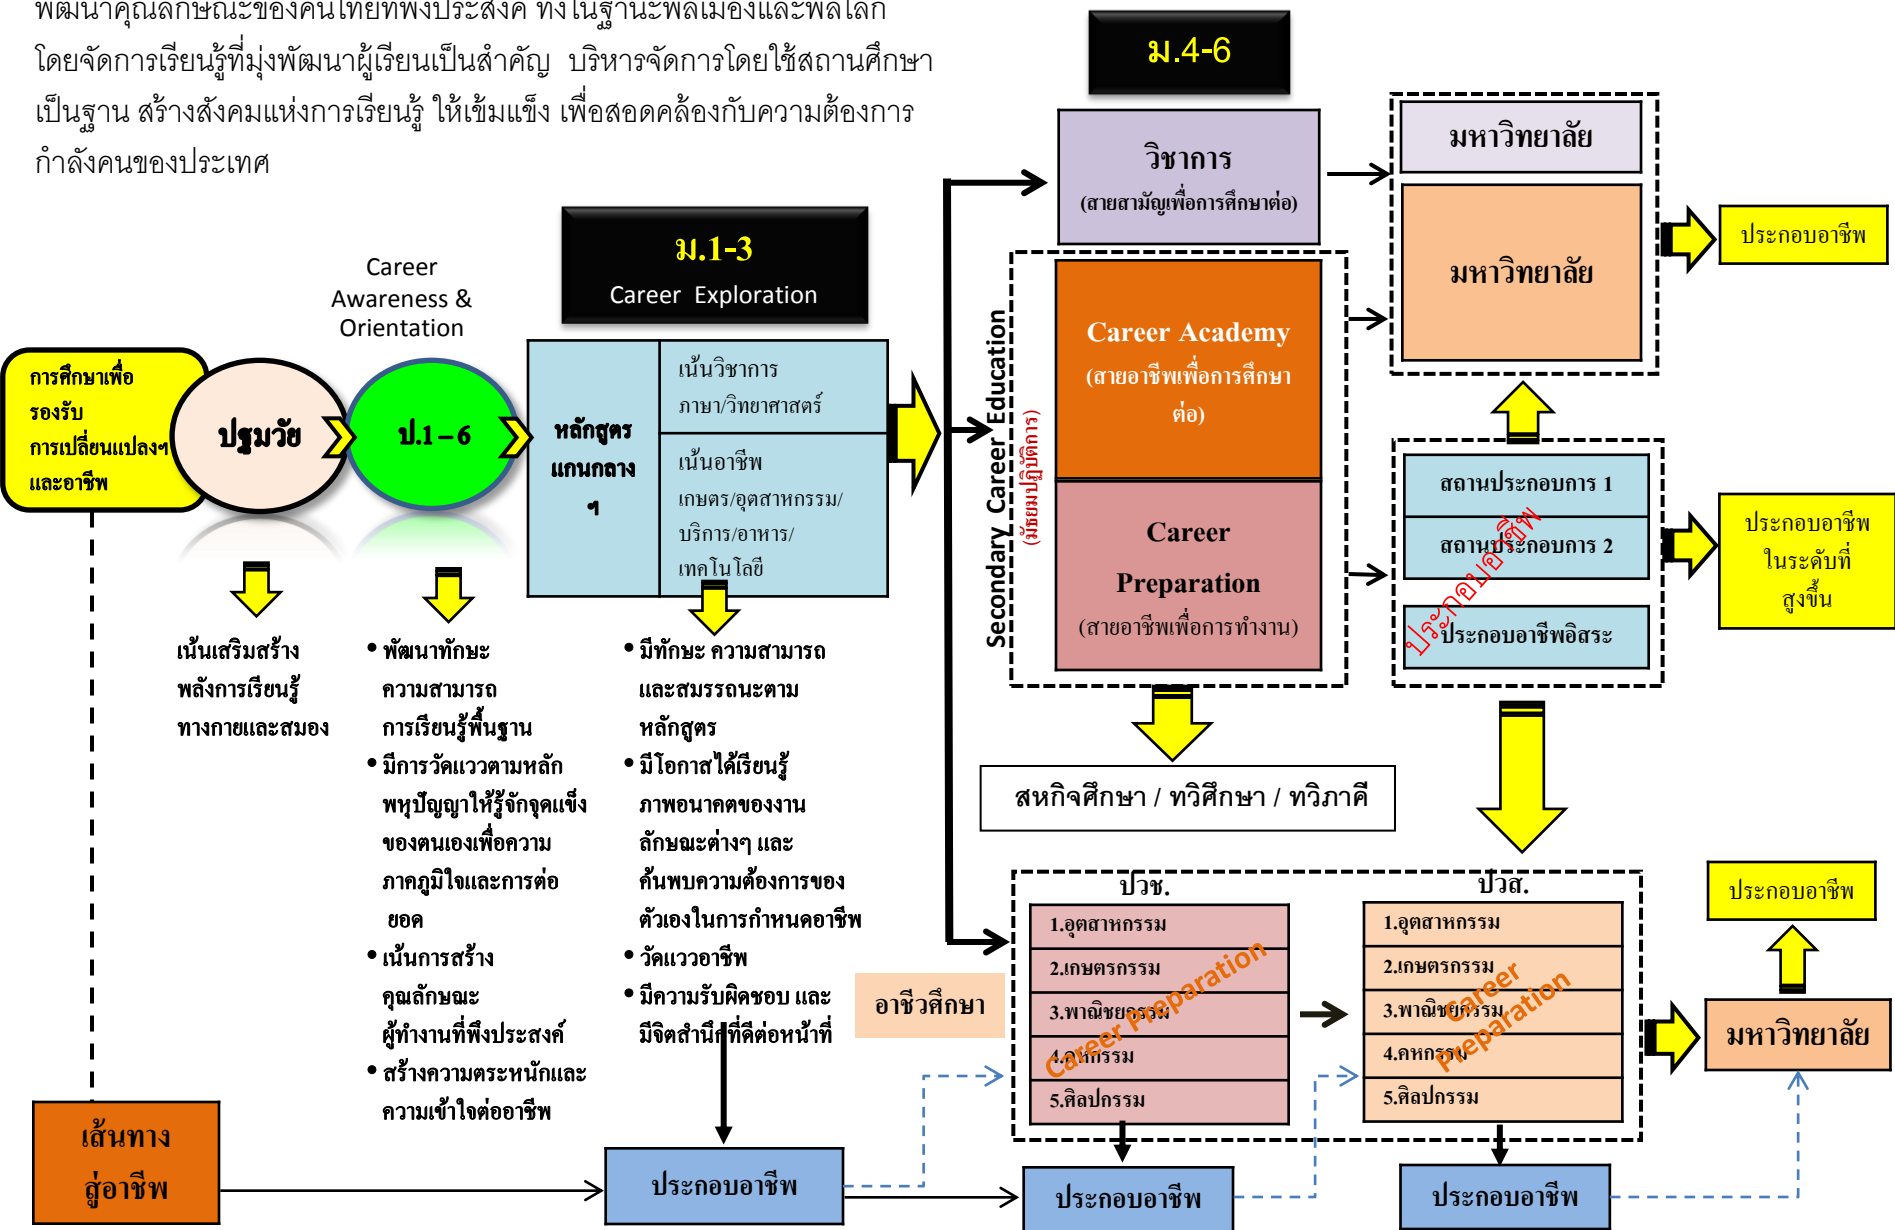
พัฒนาคุณลักษณะของคนไทยที่พึงประสงค์ ทั้งในฐานะพลเมืองและพลโลก โดยจัดการเรียนรู้ที่มุ่งพัฒนาผู้เรียนเป็นสำคัญ บริหารจัดการโดยใช้สถานศึกษาเป็นฐาน สร้างสังคมแห่งการเรียนรู้ ให้เข้มแข็ง เพื่อสอดคล้องกับความต้องการกำลังคนของประเทศ

ม.4-6

วิชาการ
(สายสามัญเพื่อการศึกษาต่อ)

มหาวิทยาลัย

มหาวิทยาลัย

ประกอบอาชีพ

Career Awareness & Orientation

ม.1-3
Career Exploration

Career Academy
(สายอาชีพเพื่อการศึกษาต่อ)

Secondary Career Education
(มัธยมปฏิบัติการ)

การศึกษาเพื่อรองรับการเปลี่ยนแปลงฯ และอาชีพ

ปฐมวัย

ป.1–6

หลักสูตรแกนกลางฯ

เน้นวิชาการ
ภาษา/วิทยาศาสตร์

เน้นอาชีพ
เกษตร/อุตสาหกรรม/บริการ/อาหาร/เทคโนโลยี

Career Preparation
(สายอาชีพเพื่อการทำงาน)

สถานประกอบการ 1

สถานประกอบการ 2

ประกอบอาชีพอิสระ

ประกอบอาชีพ

ประกอบอาชีพในระดับที่สูงขึ้น

เน้นเสริมสร้างพลังการเรียนรู้ทางกายและสมอง

• พัฒนาทักษะความสามารถการเรียนรู้พื้นฐาน
• มีการวัดแววตามหลักพหุปัญญาให้รู้จักจุดแข็งของตนเองเพื่อความภาคภูมิใจและการต่อยอด
• เน้นการสร้างคุณลักษณะผู้ทำงานที่พึงประสงค์
• สร้างความตระหนักและความเข้าใจต่ออาชีพ

• มีทักษะ ความสามารถและสมรรถนะตามหลักสูตร
• มีโอกาสได้เรียนรู้ภาพอนาคตของงานลักษณะต่างๆ และค้นพบความต้องการของตัวเองในการกำหนดอาชีพ
• วัดแววอาชีพ
• มีความรับผิดชอบ และมีจิตสำนึกที่ดีต่อหน้าที่

สหกิจศึกษา / ทวิศึกษา / ทวิภาคี

ปวช.
1.อุตสาหกรรม
2.เกษตรกรรม
3.พาณิชยกรรม
4.คหกรรม
5.ศิลปกรรม
Career Preparation

ปวส.
1.อุตสาหกรรม
2.เกษตรกรรม
3.พาณิชยกรรม
4.คหกรรม
5.ศิลปกรรม
Career Preparation

ประกอบอาชีพ

มหาวิทยาลัย

อาชีวศึกษา

เส้นทางสู่อาชีพ

ประกอบอาชีพ

ประกอบอาชีพ

ประกอบอาชีพ